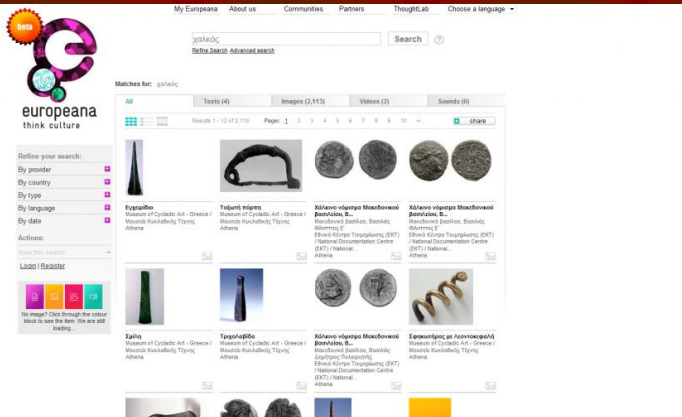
beta

europeana
think culture

My Europeana | About us | Communities | Partners | ThoughtLab | Choose a language

χαλκός
Search
Refine Search Advanced search

Matches for: χαλκός

All | Texts (4) | Images (2,113) | Videos (2) | Sounds (0)

Results 1 - 12 of 2,119 | Page: 1 2 3 4 5 6 7 8 9 10 » | share

Refine your search:
By provider
By country
By type
By language
By date

Actions:
Save this search

Login | Register

No image? Click through the colour block to see the item. We are still loading...

Εγχειρίδιο
Museum of Cycladic Art - Greece / Μουσείο Κυκλαδικής Τέχνης
Athena

Τοξωτή πόρπη
Museum of Cycladic Art - Greece / Μουσείο Κυκλαδικής Τέχνης
Athena

Χάλκινο νόμισμα Μακεδονικού βασιλείου, Β...
Μακεδονικό βασίλειο, Βασιλιάς Φίλιππος Ε'
Εθνικό Κέντρο Τεκμηρίωσης (ΕΚΤ) / National Documentation Centre (EKT) / National...
Athena

Χάλκινο νόμισμα Μακεδονικού βασιλείου, Β...
Μακεδονικό βασίλειο, Βασιλιάς Φίλιππος Ε'
Εθνικό Κέντρο Τεκμηρίωσης (ΕΚΤ) / National Documentation Centre (EKT) / National...
Athena

Σμίλη
Museum of Cycladic Art - Greece / Μουσείο Κυκλαδικής Τέχνης
Athena

Τριχολαβίδα
Museum of Cycladic Art - Greece / Μουσείο Κυκλαδικής Τέχνης
Athena

Χάλκινο νόμισμα Μακεδονικού βασιλείου, Β...
Μακεδονικό βασίλειο, Βασιλιάς Δημήτριος Πολιορκητής
Εθνικό Κέντρο Τεκμηρίωσης (ΕΚΤ) / National Documentation Centre (EKT) / National...
Athena

Σφηκωτήρας με λεοντοκεφαλή
Museum of Cycladic Art - Greece / Μουσείο Κυκλαδικής Τέχνης
Athena